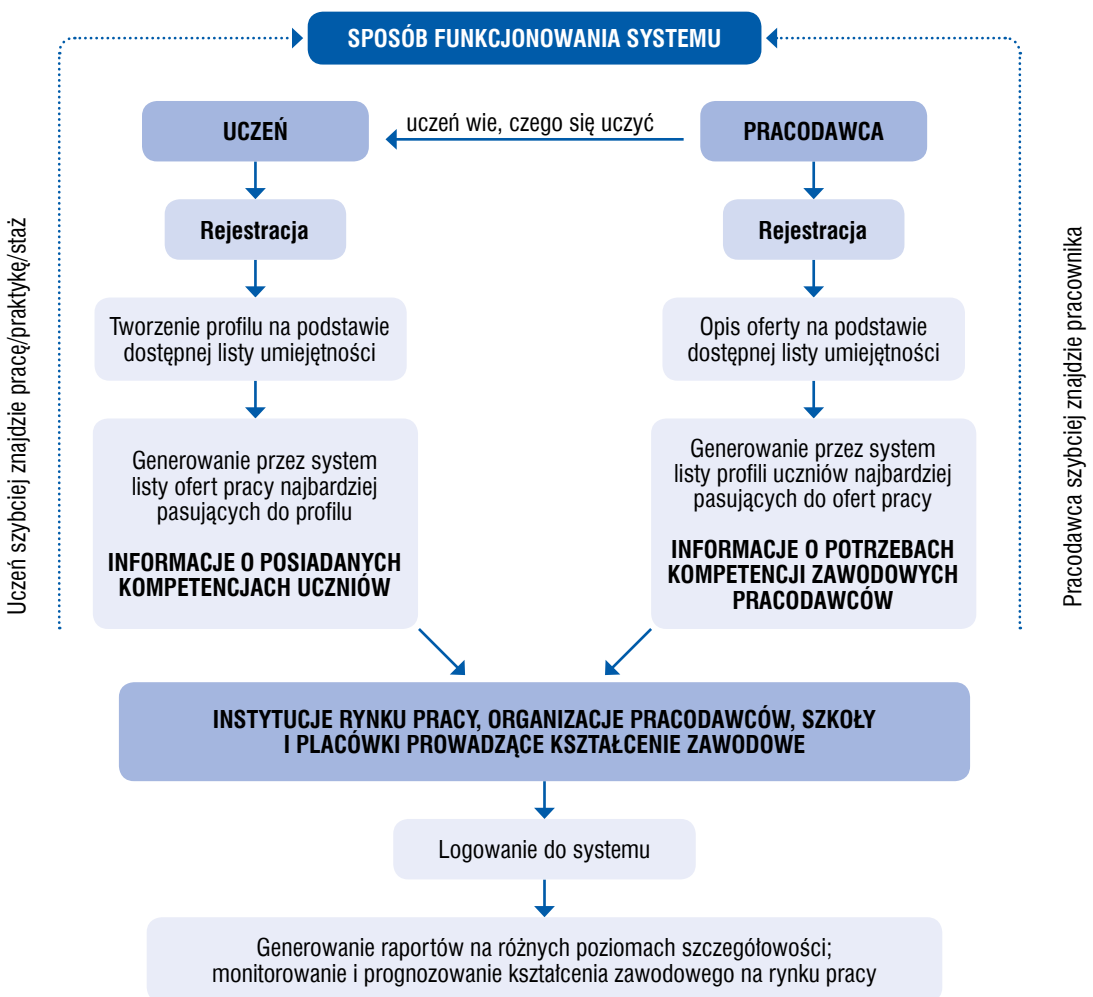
SPOSÓB FUNKCJONOWANIA SYSTEMU

Uczeń szybciej znajdzie pracę/praktykę/staż

Pracodawca szybciej znajdzie pracownika

UCZEŃ

uczeń wie, czego się uczyć

PRACODAWCA

Rejestracja

Rejestracja

Tworzenie profilu na podstawie dostępnej listy umiejętności

Opis oferty na podstawie dostępnej listy umiejętności

Generowanie przez system listy ofert pracy najbardziej pasujących do profilu

INFORMACJE O POSIADANYCH KOMPETENCJACH UCZNIÓW

Generowanie przez system listy profili uczniów najbardziej pasujących do ofert pracy

INFORMACJE O POTRZEBACH KOMPETENCJI ZAWODOWYCH PRACODAWCÓW

INSTYTUCJE RYNKU PRACY, ORGANIZACJE PRACODAWCÓW, SZKOŁY I PLACÓWKI PROWADZĄCE KSZTAŁCENIE ZAWODOWE

Logowanie do systemu

Generowanie raportów na różnych poziomach szczegółowości; monitorowanie i prognozowanie kształcenia zawodowego na rynku pracy